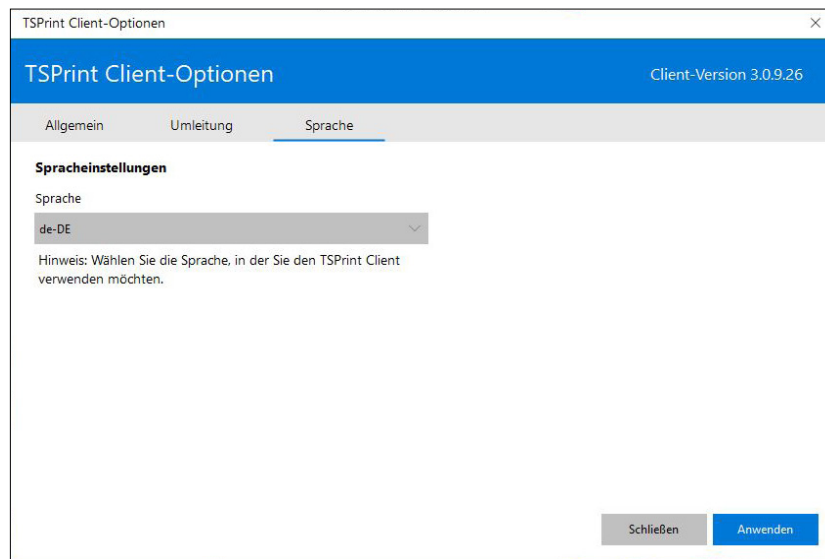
TSPrint Client-Optionen

×

TSPrint Client-Optionen

Client-Version 3.0.9.26

Allgemein

Umleitung

Sprache

Spracheinstellungen

Sprache

de-DE

Hinweis: Wählen Sie die Sprache, in der Sie den TSPrint Client verwenden möchten.

Schließen

Anwenden